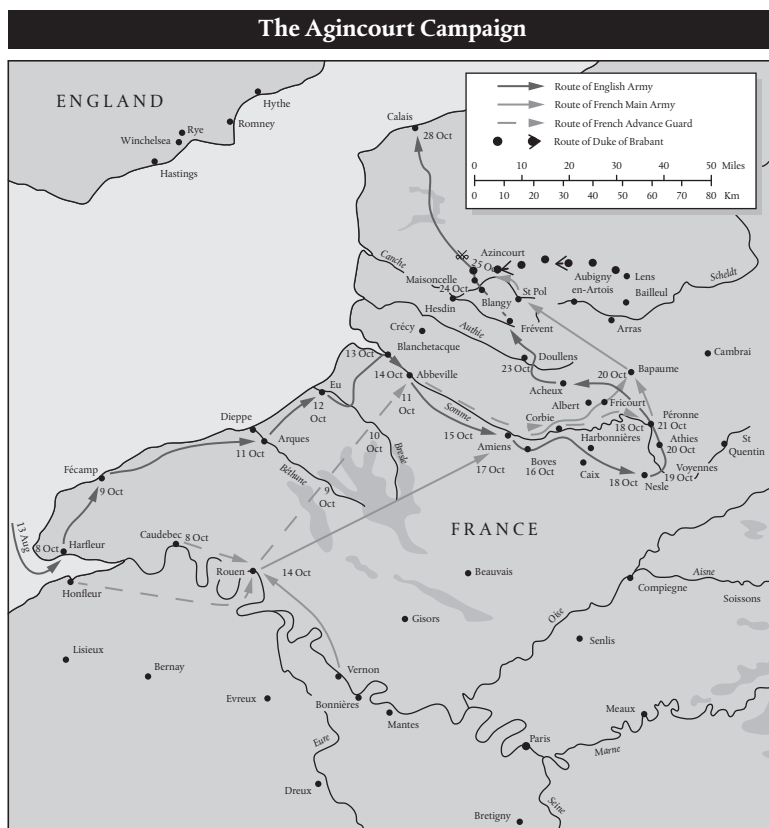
The Agincourt Campaign

Route of English Army
Route of French Main Army
Route of French Advance Guard
Route of Duke of Brabant

0 10 20 30 40 50 Miles
0 10 20 30 40 50 60 70 80 Km

ENGLAND
Hythe
Romney
Rye
Winchelsea
Hastings
Calais
28 Oct
Azincourt
25 Oct
Canche
Maisoncelle
24 Oct
Aubigny en-Artois
Lens
Scheldt
Bailleul
St Pol
Blangy
Hesdin
Frévent
Arras
Authie
Crécy
Doullens
Cambrai
13 Oct
Blanchetacque
23 Oct
Bapaume
20 Oct
Acheux
14 Oct
Abbeville
Eu
Albert
Fricourt
11 Oct
12 Oct
Somme
Corbie
18 Oct
Péronne
21 Oct
Dieppe
10 Oct
Bresle
Athies
20 Oct
St Quentin
Arques
11 Oct
15 Oct
Amiens
Harbonnières
Voyennes
19 Oct
Béthune
Boves
16 Oct
17 Oct
Caix
18 Oct
Nesle
Fécamp
9 Oct
9 Oct
13 Aug
8 Oct
Harfleur
Caudebec
8 Oct
FRANCE
Rouen
14 Oct
Beauvais
Aisne
Honfleur
Compiegne
Soissons
Oise
Gisors
Lisieux
Senlis
Bernay
Vernon
Evreux
Bonnières
Mantes
Meaux
Eure
Paris
Marne
Dreux
Seine
Bretigny